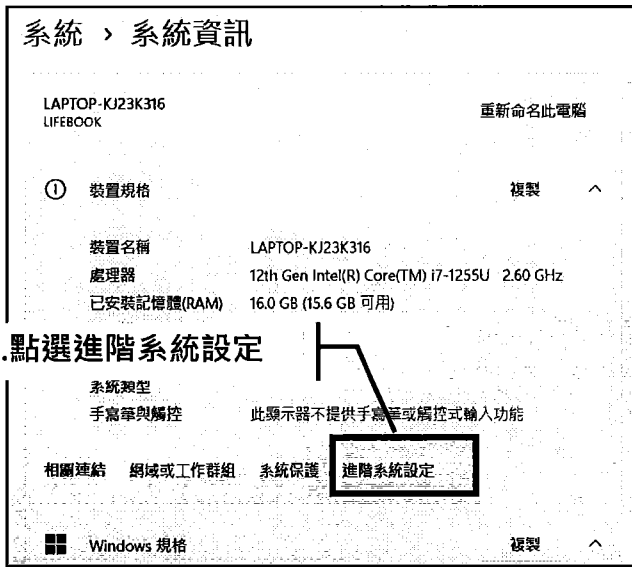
系統 › 系統資訊

LAPTOP-KJ23K316
LIFEBOOK

重新命名此電腦

ⓘ 裝置規格

複製 ^

裝置名稱 LAPTOP-KJ23K316
處理器 12th Gen Intel(R) Core(TM) i7-1255U 2.60 GHz
已安裝記憶體(RAM) 16.0 GB (15.6 GB 可用)

.點選進階系統設定

系統類型
手寫筆與觸控 此顯示器不提供手寫筆或觸控式輸入功能

相關連結 網域或工作群組 系統保護 進階系統設定

Windows 規格

複製 ^